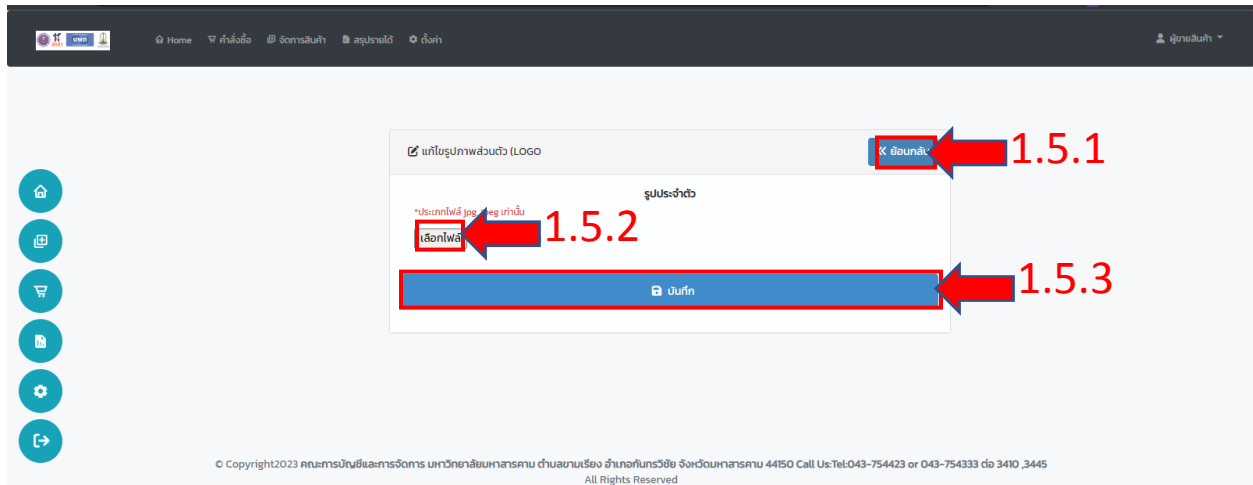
Home คำสั่งซื้อ จัดการสินค้า สรุปรายได้ ตั้งค่า

ผู้ขายสินค้า

แก้ไขรูปภาพส่วนตัว (LOGO

ย้อนกลับ

1.5.1

รูปประจำตัว

*ประเภทไฟล์ jpg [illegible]eg เท่านั้น

เลือกไฟล์

1.5.2

บันทึก

1.5.3

© Copyright2023 คณะการบัญชีและการจัดการ มหาวิทยาลัยมหาสารคาม ตำบลขามเรียง อำเภอกันทรวิชัย จังหวัดมหาสารคาม 44150 Call Us:Tel:043-754423 or 043-754333 ต่อ 3410 ,3445
All Rights Reserved